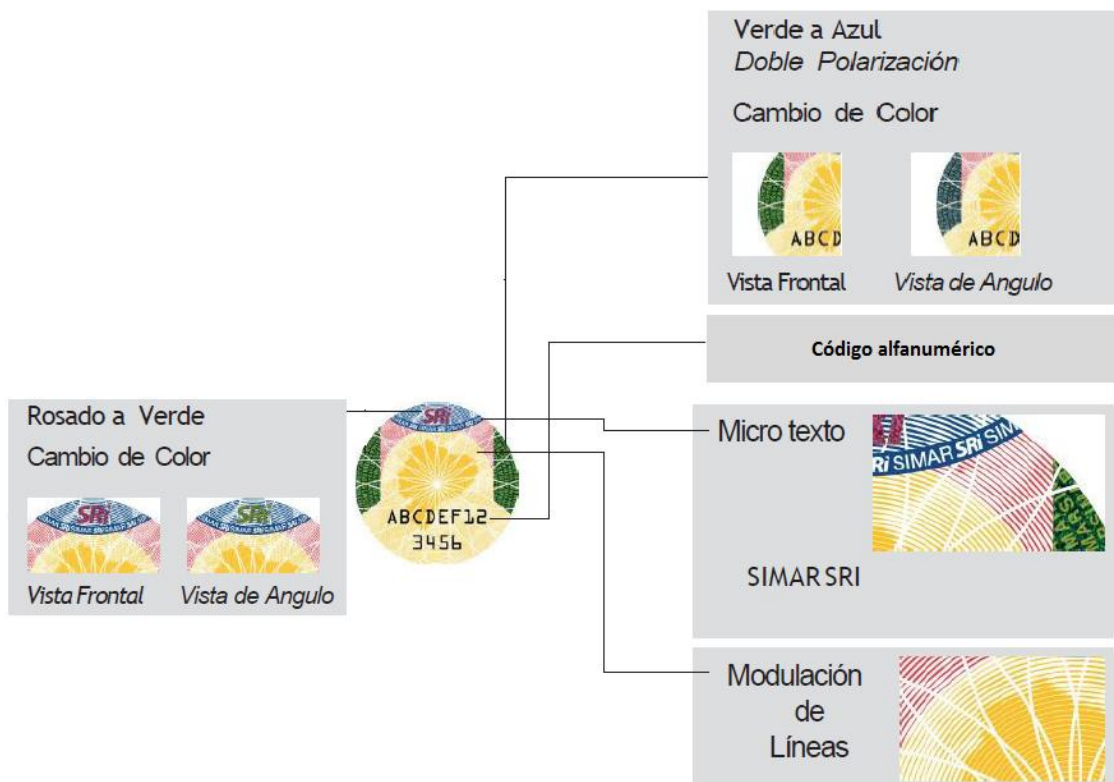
Verde a Azul
*Doble Polarización*

Cambio de Color

ABCD

ABCD

Vista Frontal

*Vista de Angulo*

Código alfanumérico

Rosado a Verde

Cambio de Color

SRi

SRi

*Vista Frontal*

*Vista de Angulo*

SRi

ABCDEF12
3456

Micro texto

SRi SIMAR SRi SIMAR

SIMAR SRI

Modulación
de
Líneas